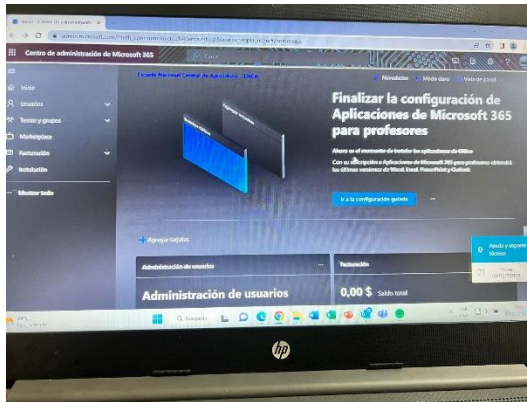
Centro de administración de Microsoft 365

Inicio
Usuarios
Teams y grupos
Marketplace
Facturación
Instalación
Mostrar todo

Escuela Nacional Central de Agricultura - ENCA

Novedades
Modo claro
Vista de panel

Finalizar la configuración de Aplicaciones de Microsoft 365 para profesores

Ahora es el momento de instalar las aplicaciones de Office

Con su suscripción a Aplicaciones de Microsoft 365 para profesores obtendrá las últimas versiones de Word, Excel, PowerPoint y Outlook.

Ir a la configuración guiada

Agregar tarjetas

Administración de usuarios

Administración de usuarios

Facturación

0,00 $ Saldo total

Ayuda y soporte técnico

Buscar

hp